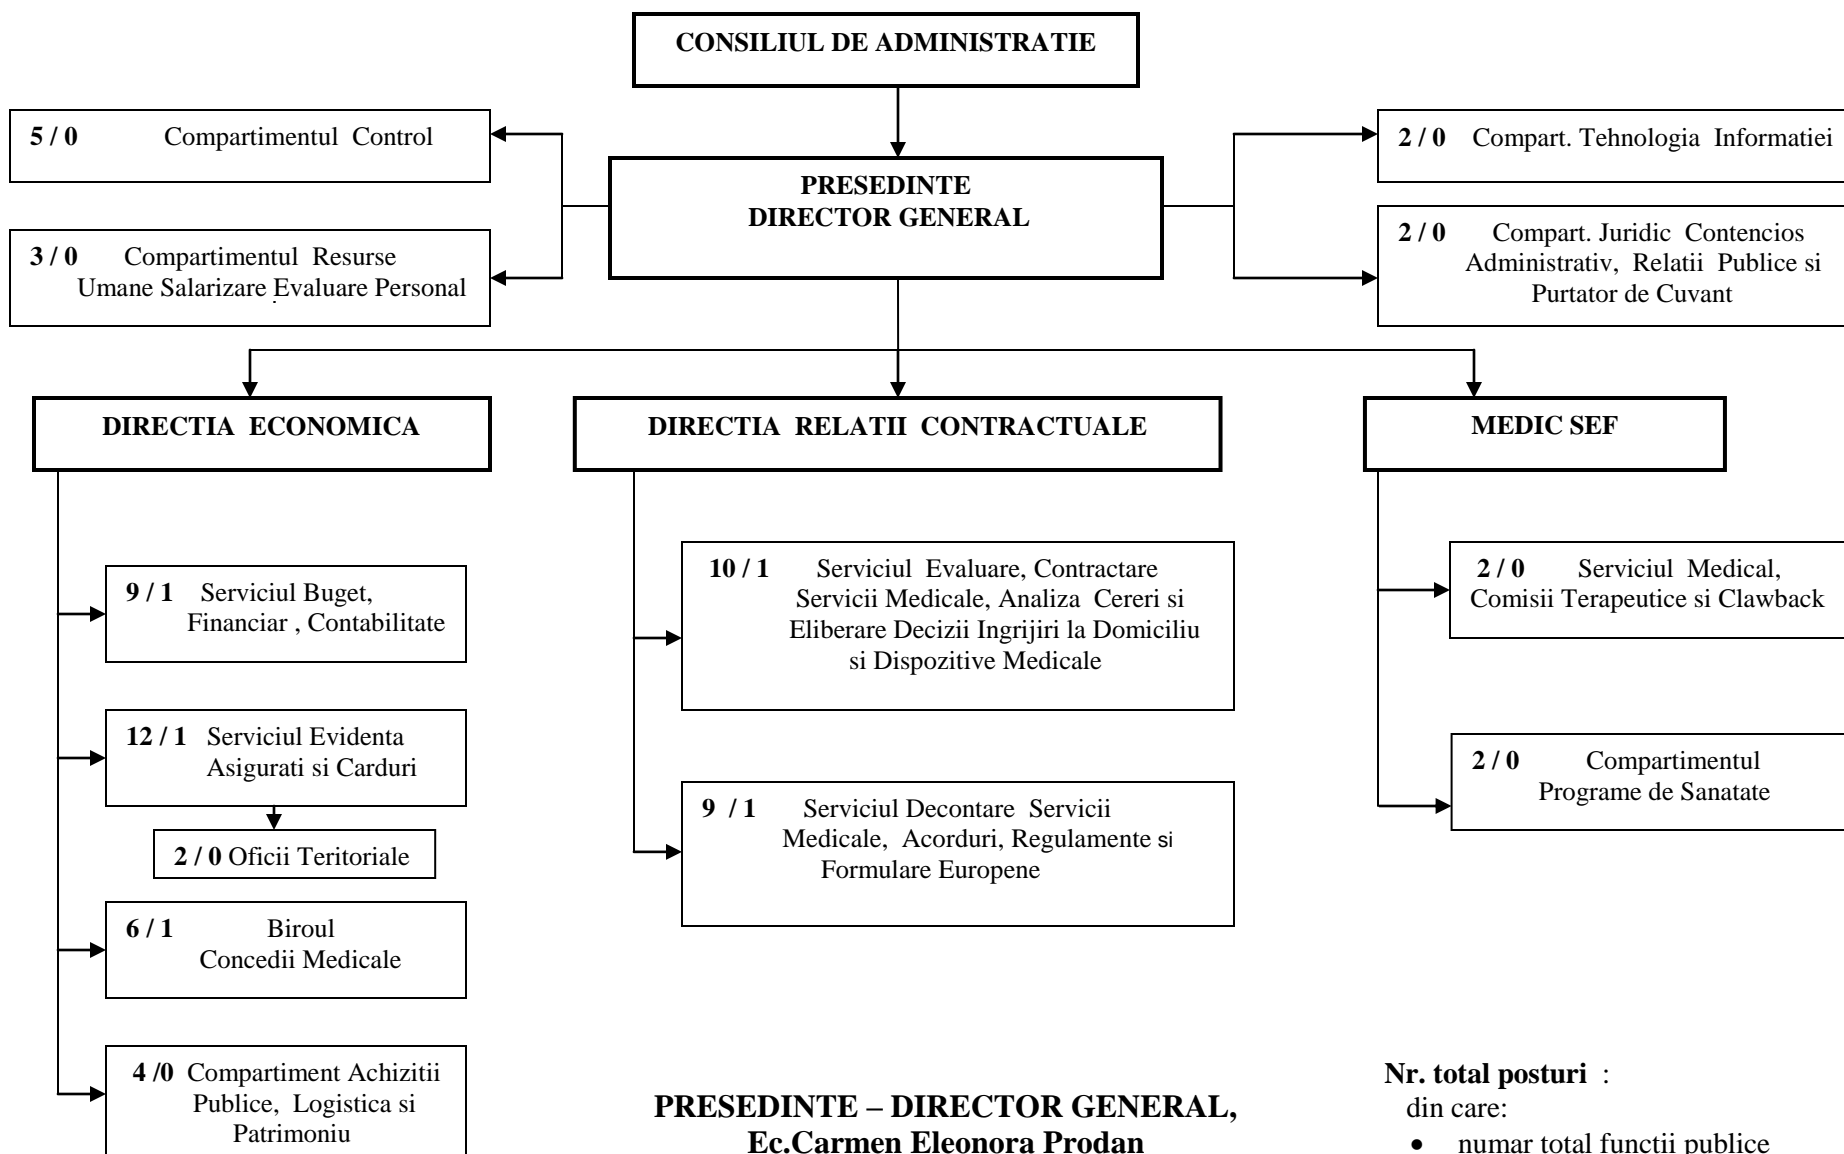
CONSILIUL DE ADMINISTRATIE

5 / 0 Compartimentul Control

3 / 0 Compartimentul Resurse Umane Salarizare Evaluare Personal

PRESEDINTE
DIRECTOR GENERAL

2 / 0 Compart. Tehnologia Informatiei

2 / 0 Compart. Juridic Contencios Administrativ, Relatii Publice si Purtator de Cuvant

DIRECTIA ECONOMICA

DIRECTIA RELATII CONTRACTUALE

MEDIC SEF

9 / 1 Serviciul Buget, Financiar , Contabilitate

12 / 1 Serviciul Evidenta Asigurati si Carduri

2 / 0 Oficii Teritoriale

6 / 1 Biroul Concedii Medicale

4 /0 Compartiment Achizitii Publice, Logistica si Patrimoniu

10 / 1 Serviciul Evaluare, Contractare Servicii Medicale, Analiza Cereri si Eliberare Decizii Ingrijiri la Domiciliu si Dispozitive Medicale

9 / 1 Serviciul Decontare Servicii Medicale, Acorduri, Regulamente si Formulare Europene

2 / 0 Serviciul Medical, Comisii Terapeutice si Clawback

2 / 0 Compartimentul Programe de Sanatate

PRESEDINTE – DIRECTOR GENERAL,
Ec.Carmen Eleonora Prodan

Nr. total posturi :
din care:
• numar total functii publice